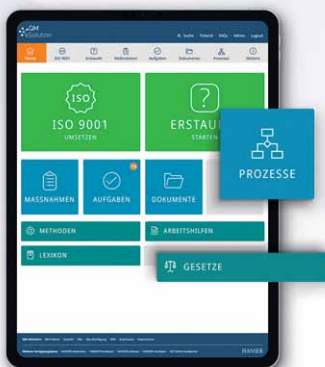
QM Solution

Suche Tutorial FAQs Hilfe Logout

Home ISO 9001 Erstaudit Maßnahmen Aufgaben Dokumente Prozesse Weitere

ISO

ISO 9001
UMSETZEN

ERSTAU
STARTEN

PROZESSE

MASSNAHMEN

AUFGABEN

DOKUMENTE

METHODEN

ARBEITSHILFEN

LEXIKON

GESETZE

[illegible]

HANSER